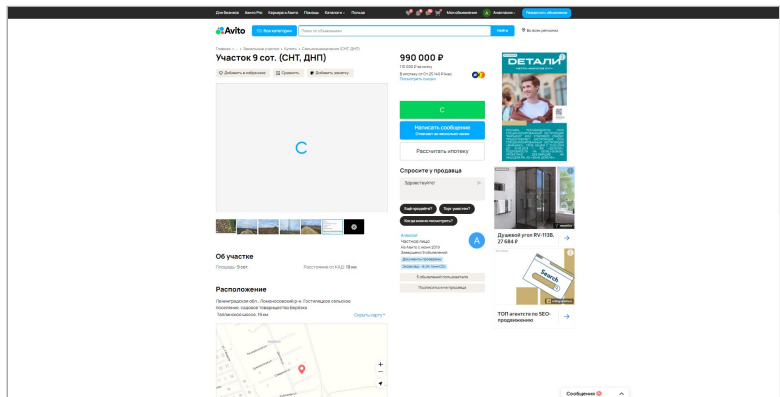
Для бизнеса Авито Pro Карьера в Авито Помощь Каталоги Польза Мои объявления Разместить объявление

Avito Все категории Поиск по объявлениям Найти Во всех регионах

Главная · ... · Земельные участки · Купить · Сельхозназначения (СНТ, ДНП)

Участок 9 сот. (СНТ, ДНП)

Добавить в избранное Сравнить Добавить заметку

990 000 ₽

110 000 ₽ за сотку

В ипотеку от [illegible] ₽ в мес
Посмотреть условия

С

Написать сообщение
Отвечает за несколько часов

Рассчитать ипотеку

Спросите у продавца

Здравствуйте!

Ещё продаёте? Торг уместен? Когда можно посмотреть?

Алексей
Частное лицо
На Авито с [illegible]
Завершено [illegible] объявлений
Документы проверены
Экономия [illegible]

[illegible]

Подписаться на продавца

ДЕТАЛИ

Душевой уголок RV-113B, 27 684 ₽

Search

ТОП агентств по SEO-продвижению

Об участке

Площадь: 9 сот. Расстояние от КАД: 19 км

Расположение

Ленинградская обл., Ломоносовский р-н, Гостилицкое сельское поселение, садовое товарищество Берёзка
Таллинское шоссе, 19 км

Скрыть карту

Сообщения